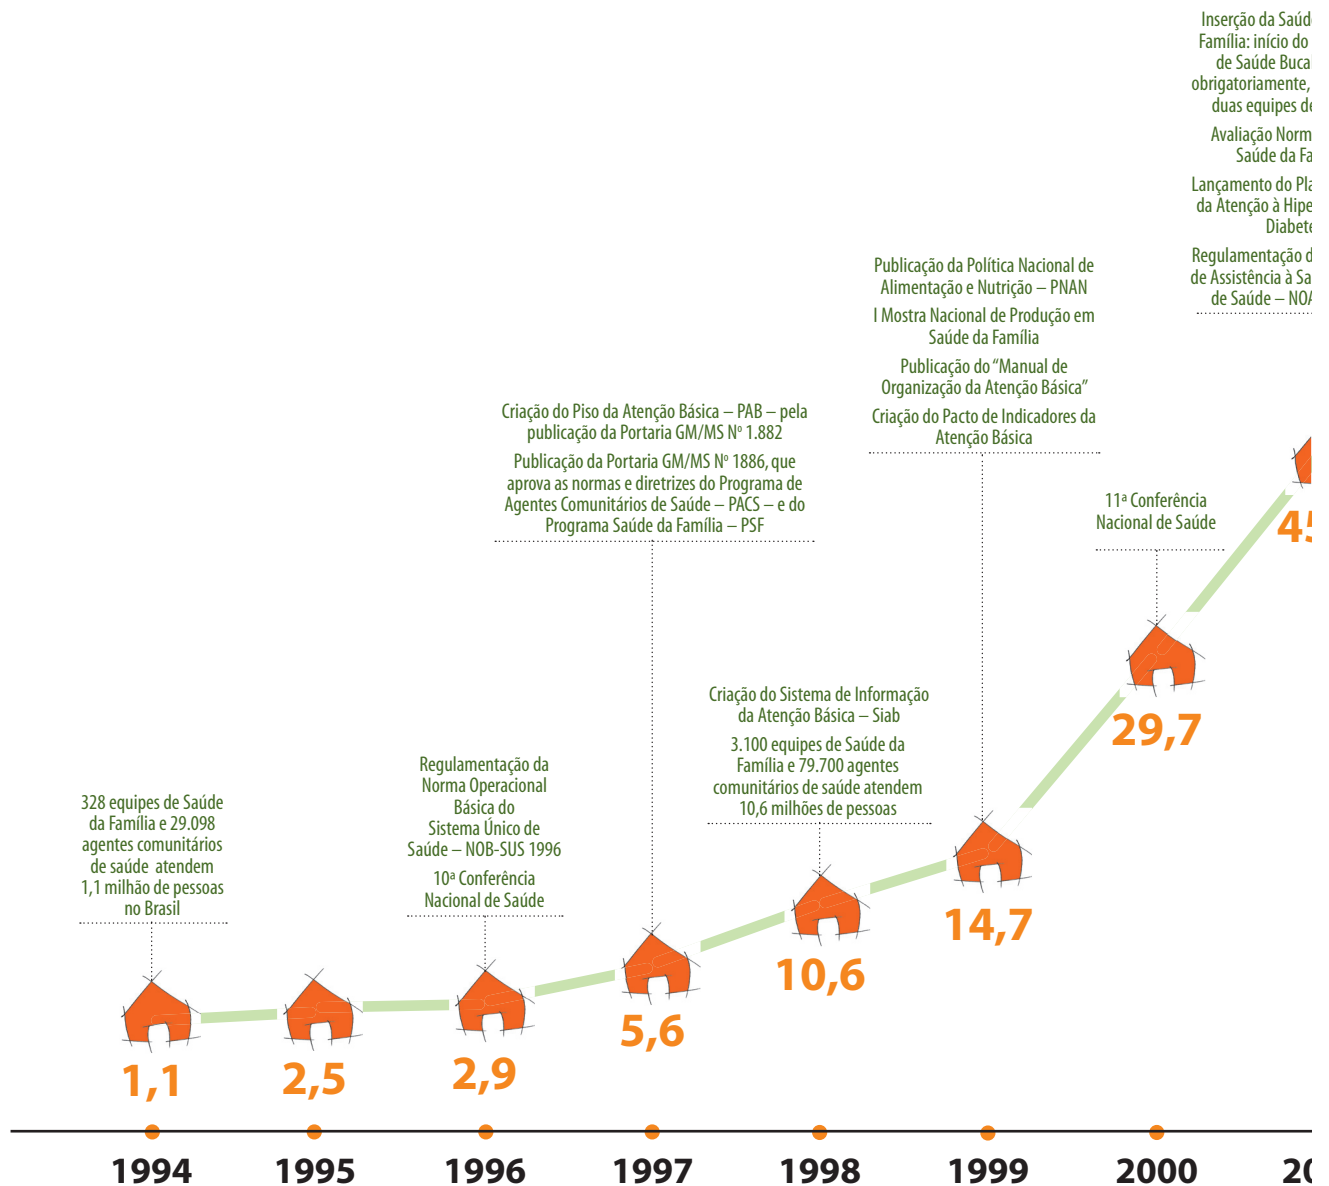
Inserção da Saúd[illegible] Família: início do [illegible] de Saúde Buca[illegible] obrigatoriamente, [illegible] duas equipes d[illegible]

Avaliação Norm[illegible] Saúde da Fa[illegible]

Lançamento do Pla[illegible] da Atenção à Hipe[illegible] Diabet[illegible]

Regulamentação d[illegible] de Assistência à Sa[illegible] de Saúde – NO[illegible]

Publicação da Política Nacional de Alimentação e Nutrição – PNAN

I Mostra Nacional de Produção em Saúde da Família

Publicação do "Manual de Organização da Atenção Básica"

Criação do Pacto de Indicadores da Atenção Básica

Criação do Piso da Atenção Básica – PAB – pela publicação da Portaria GM/MS Nº 1.882

Publicação da Portaria GM/MS Nº 1886, que aprova as normas e diretrizes do Programa de Agentes Comunitários de Saúde – PACS – e do Programa Saúde da Família – PSF

11ª Conferência Nacional de Saúde

4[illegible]

Criação do Sistema de Informação da Atenção Básica – Siab

3.100 equipes de Saúde da Família e 79.700 agentes comunitários de saúde atendem 10,6 milhões de pessoas

29,7

Regulamentação da Norma Operacional Básica do Sistema Único de Saúde – NOB-SUS 1996

10ª Conferência Nacional de Saúde

328 equipes de Saúde da Família e 29.098 agentes comunitários de saúde atendem 1,1 milhão de pessoas no Brasil

14,7

10,6

5,6

1,1

2,5

2,9

1994 1995 1996 1997 1998 1999 2000 20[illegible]